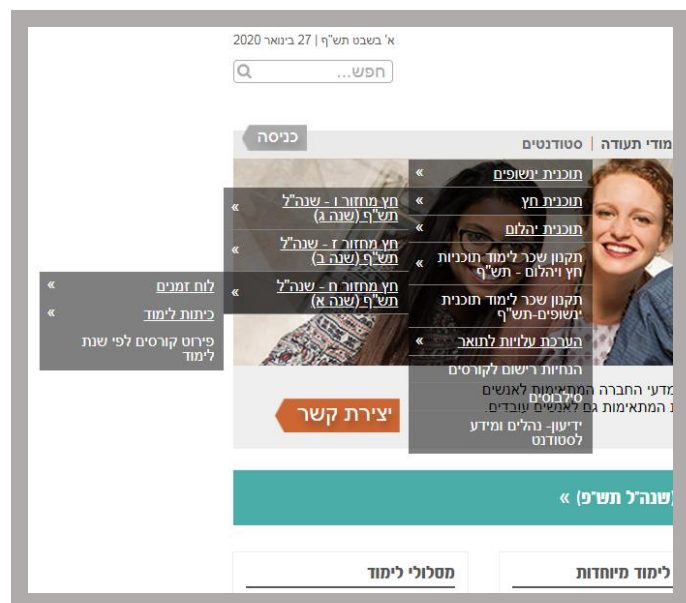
א' בשבט תש"ף | 27 בינואר 2020

חפש...

כניסה

מודי תעודה | סטודנטים

תוכנית ינשופים »

תוכנית חץ »

תוכנית יהלום »

תקנון שכר לימוד תוכניות חץ ויהלום - תש"ף »

תקנון שכר לימוד תוכנית ינשופים-תש"ף

הערכת עלויות לתואר »

הנחיות רישום לקורסים

סילבוסים

ידיעון- נהלים ומידע לסטודנט

חץ מחזור ו - שנה"ל תש"ף (שנה ג) »

חץ מחזור ז - שנה"ל תש"ף (שנה ב) »

חץ מחזור ח - שנה"ל תש"ף (שנה א) »

לוח זמנים »

כיתות לימוד »

פירוט קורסים לפי שנת לימוד

מדעי החברה המתאימות לאנשים
המתאימות גם לאנשים עובדים.

יצירת קשר

שנה"ל תש"פ) »

מסלולי לימוד

לימוד מיוחדות